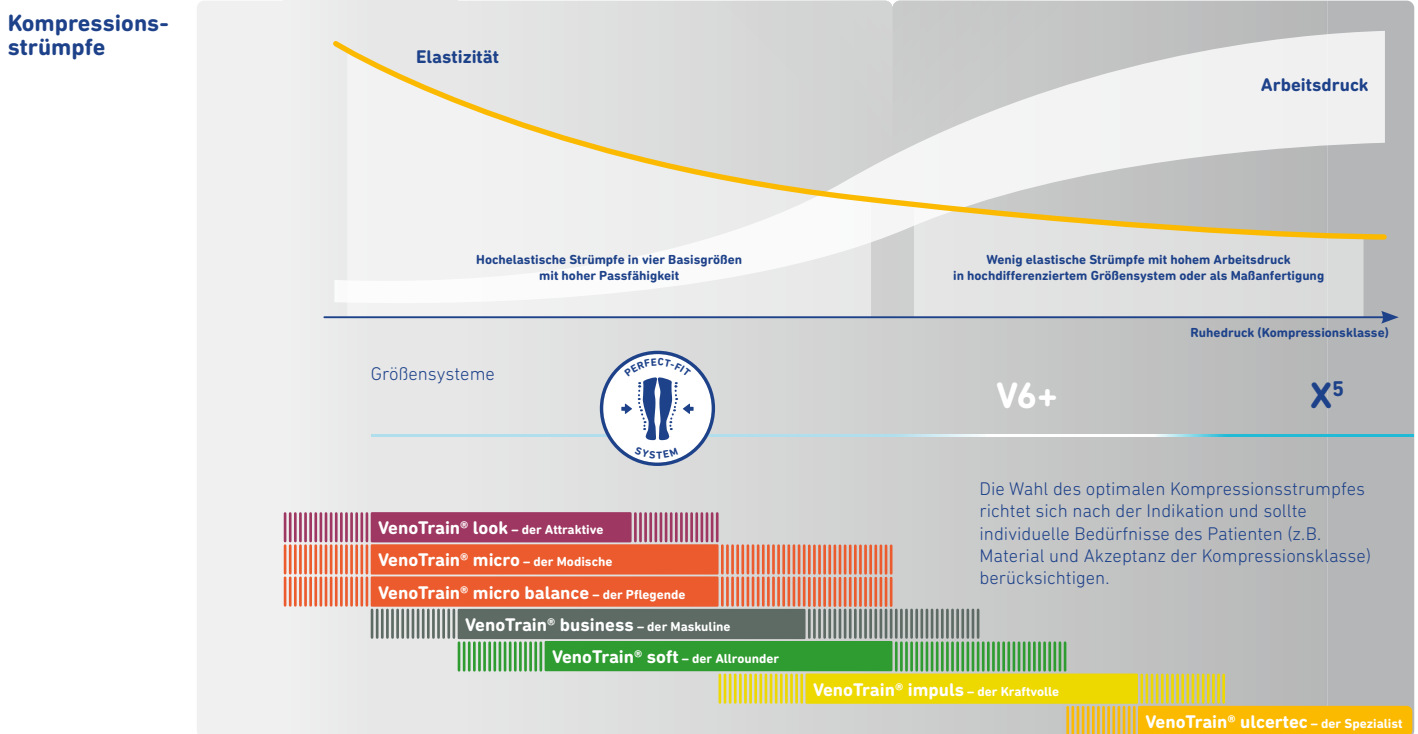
Kompressionsstrümpfe

Elastizität

Arbeitsdruck

Hochelastische Strümpfe in vier Basisgrößen mit hoher Passfähigkeit

Wenig elastische Strümpfe mit hohem Arbeitsdruck in hochdifferenziertem Größensystem oder als Maßanfertigung

Ruhedruck (Kompressionsklasse)

Größensysteme

PERFECT-FIT SYSTEM

V6+

$X^5$

Die Wahl des optimalen Kompressionsstrumpfes richtet sich nach der Indikation und sollte individuelle Bedürfnisse des Patienten (z.B. Material und Akzeptanz der Kompressionsklasse) berücksichtigen.

VenoTrain® look – der Attraktive

VenoTrain® micro – der Modische

VenoTrain® micro balance – der Pflegende

VenoTrain® business – der Maskuline

VenoTrain® soft – der Allrounder

VenoTrain® impuls – der Kraftvolle

VenoTrain® ulcertec – der Spezialist